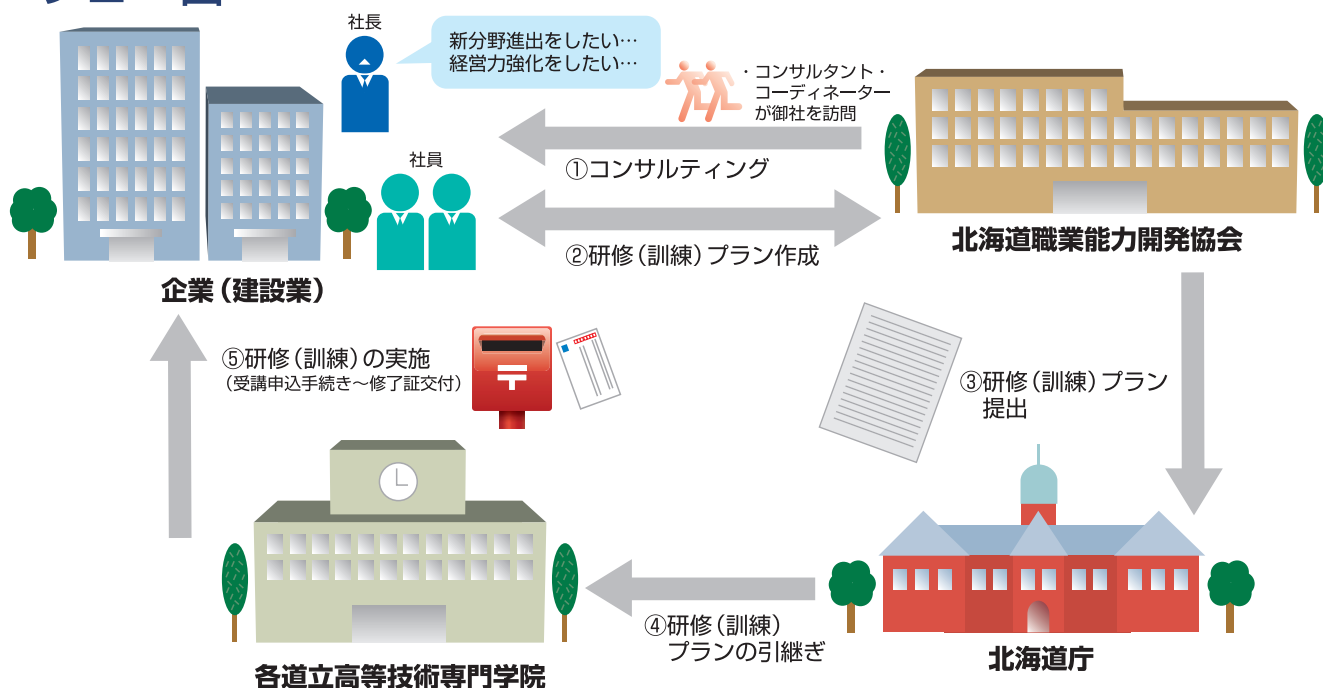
社長

新分野進出をしたい…
経営力強化をしたい…

・コンサルタント・コーディネーターが御社を訪問

①コンサルティング

社員

②研修（訓練）プラン作成

企業（建設業）

北海道職業能力開発協会

⑤研修（訓練）の実施
（受講申込手続き～修了証交付）

③研修（訓練）プラン提出

④研修（訓練）プランの引継ぎ

各道立高等技術専門学院

北海道庁